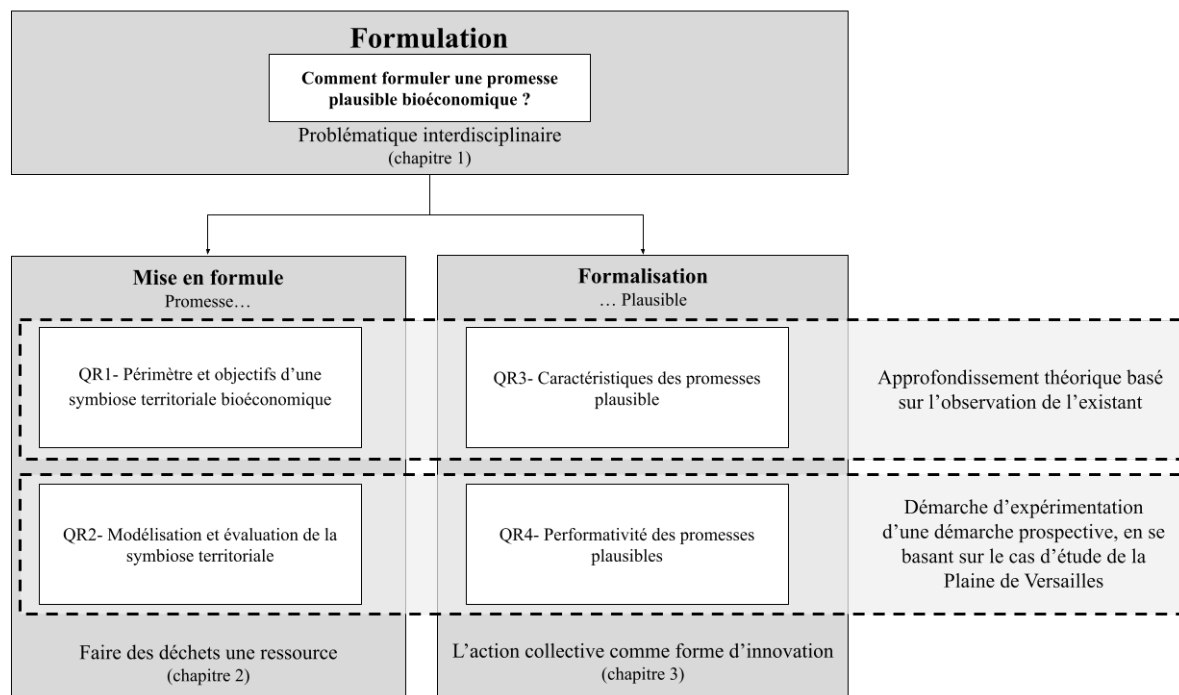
Formulation

Comment formuler une promesse plausible bioéconomique ?

Problématique interdisciplinaire
(chapitre 1)

Mise en formule
Promesse…

Formalisation
… Plausible

QR1- Périmètre et objectifs d'une symbiose territoriale bioéconomique

QR3- Caractéristiques des promesses plausible

Approfondissement théorique basé sur l'observation de l'existant

QR2- Modélisation et évaluation de la symbiose territoriale

QR4- Performativité des promesses plausibles

Démarche d'expérimentation d'une démarche prospective, en se basant sur le cas d'étude de la Plaine de Versailles

Faire des déchets une ressource
(chapitre 2)

L'action collective comme forme d'innovation
(chapitre 3)